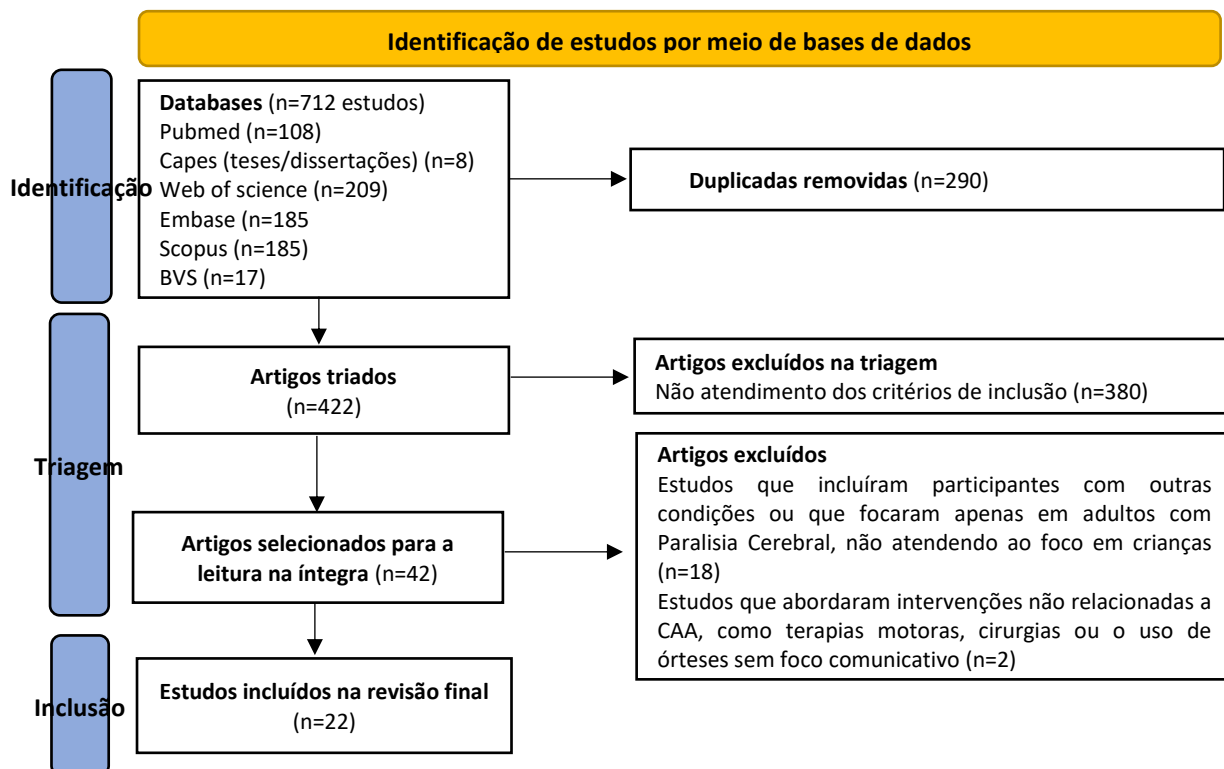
Identificação de estudos por meio de bases de dados

Identificação

Databases (n=712 estudos)
Pubmed (n=108)
Capes (teses/dissertações) (n=8)
Web of science (n=209)
Embase (n=185
Scopus (n=185)
BVS (n=17)

Duplicadas removidas (n=290)

Triagem

Artigos triados
(n=422)

Artigos excluídos na triagem
Não atendimento dos critérios de inclusão (n=380)

Artigos selecionados para a leitura na íntegra (n=42)

Artigos excluídos
Estudos que incluíram participantes com outras condições ou que focaram apenas em adultos com Paralisia Cerebral, não atendendo ao foco em crianças (n=18)
Estudos que abordaram intervenções não relacionadas a CAA, como terapias motoras, cirurgias ou o uso de órteses sem foco comunicativo (n=2)

Inclusão

Estudos incluídos na revisão final
(n=22)